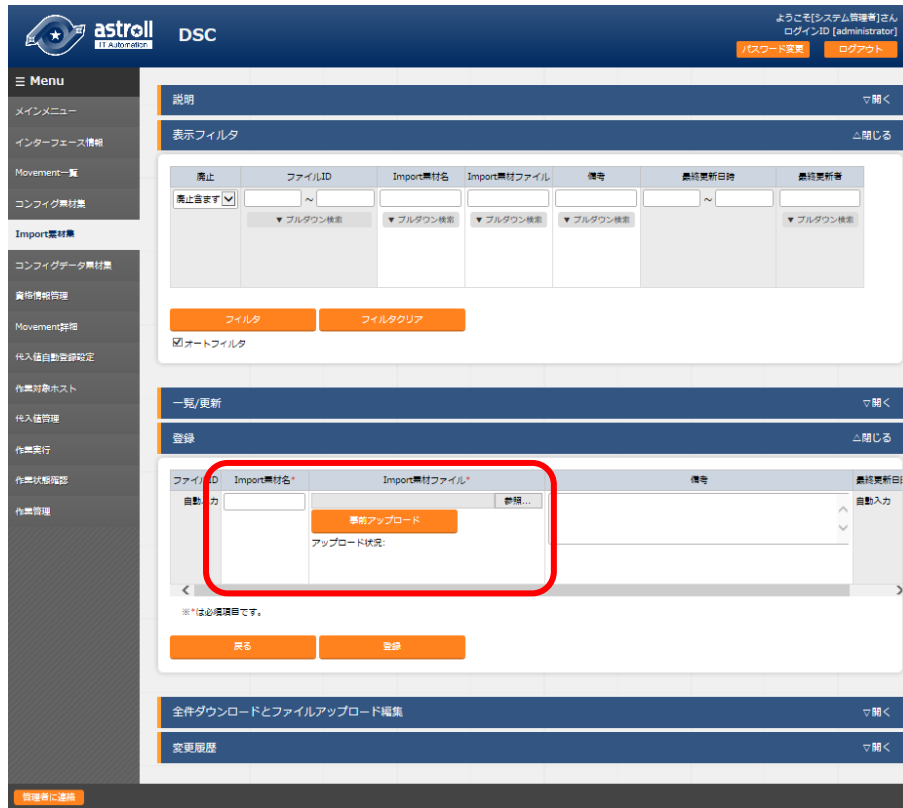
astroll
IT Automation

DSC

ようこそ[システム管理者]さん
ログインID [administrator]

パスワード変更　ログアウト

≡ Menu

メインメニュー
インターフェース情報
Movement一覧
コンフィグ素材集
Import素材集
コンフィグデータ素材集
資格情報管理
Movement詳細
代入値自動登録設定
作業対象ホスト
代入値管理
作業実行
作業状態確認
作業管理

説明　▽開く

表示フィルタ　△閉じる

| 廃止 | ファイルID | Import素材名 | Import素材ファイル | 備考 | 最終更新日時 | 最終更新者 |
|---|---|---|---|---|---|---|
| 廃止含まず | ~ ▼プルダウン検索 | ▼プルダウン検索 | ▼プルダウン検索 | ▼プルダウン検索 | ~ | ▼プルダウン検索 |

フィルタ　フィルタクリア

オートフィルタ

一覧/更新　▽開く

登録　△閉じる

| ファイルID | Import素材名* | Import素材ファイル* | 備考 | 最終更新日時 |
|---|---|---|---|---|
| 自動入力 | | 参照... 事前アップロード アップロード状況: | | 自動入力 |

※*は必須項目です。

戻る　登録

全件ダウンロードとファイルアップロード編集　▽開く

変更履歴　▽開く

管理者に連絡